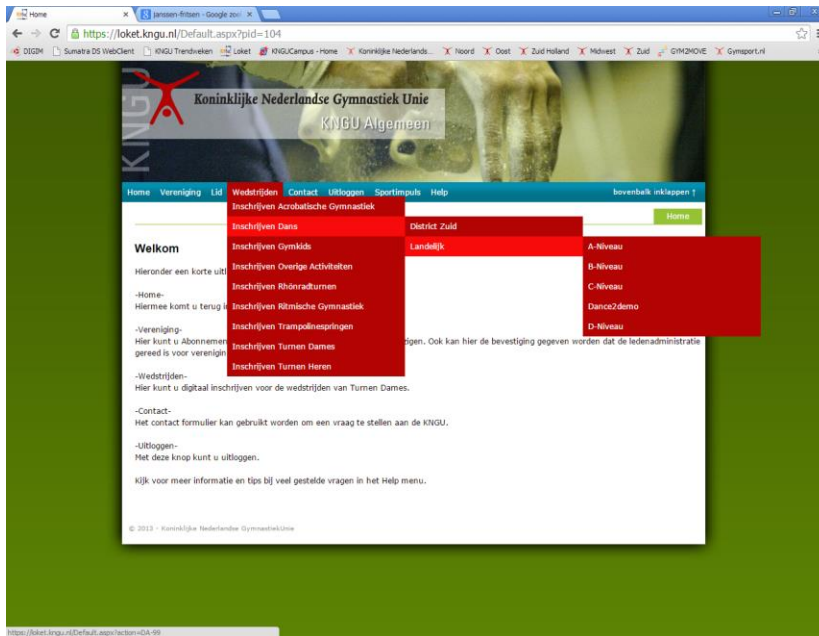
Home × janssen-fritsen - Google zoe ×

https://loket.kngu.nl/Default.aspx?pid=104

DIGIM Sumatra DS WebClient KNGU Trendweken Loket KNGUCampus - Home Koninklijke Nederlands... Noord Oost Zuid Holland Midwest Zuid GYM2MOVE Gymsport.nl

KNGU

Koninklijke Nederlandse Gymnastiek Unie

KNGU Algemeen

Home Vereniging Lid Wedstrijden Contact Uitloggen Sportimpuls Help bovenbalk inklappen ↑

Inschrijven Acrobatische Gymnastiek
Inschrijven Dans
Inschrijven Gymkids
Inschrijven Overige Activiteiten
Inschrijven Rhönradturnen
Inschrijven Ritmische Gymnastiek
Inschrijven Trampolinespringen
Inschrijven Turnen Dames
Inschrijven Turnen Heren

District Zuid
Landelijk

A-Niveau
B-Niveau
C-Niveau
Dance2demo
D-Niveau

Home

Welkom

Hieronder een korte uitl

-Home-
Hiermee komt u terug i

-Vereniging-
Hier kunt u Abonnemen igen. Ook kan hier de bevestiging gegeven worden dat de ledenadministratie gereed is voor verenigin

-Wedstrijden-
Hier kunt u digitaal inschrijven voor de wedstrijden van Turnen Dames.

-Contact-
Het contact formulier kan gebruikt worden om een vraag te stellen aan de KNGU.

-Uitloggen-
Met deze knop kunt u uitloggen.

Kijk voor meer informatie en tips bij veel gestelde vragen in het Help menu.

© 2013 - Koninklijke Nederlandse GymnastiekUnie

https://loket.kngu.nl/Default.aspx?action=DA-99